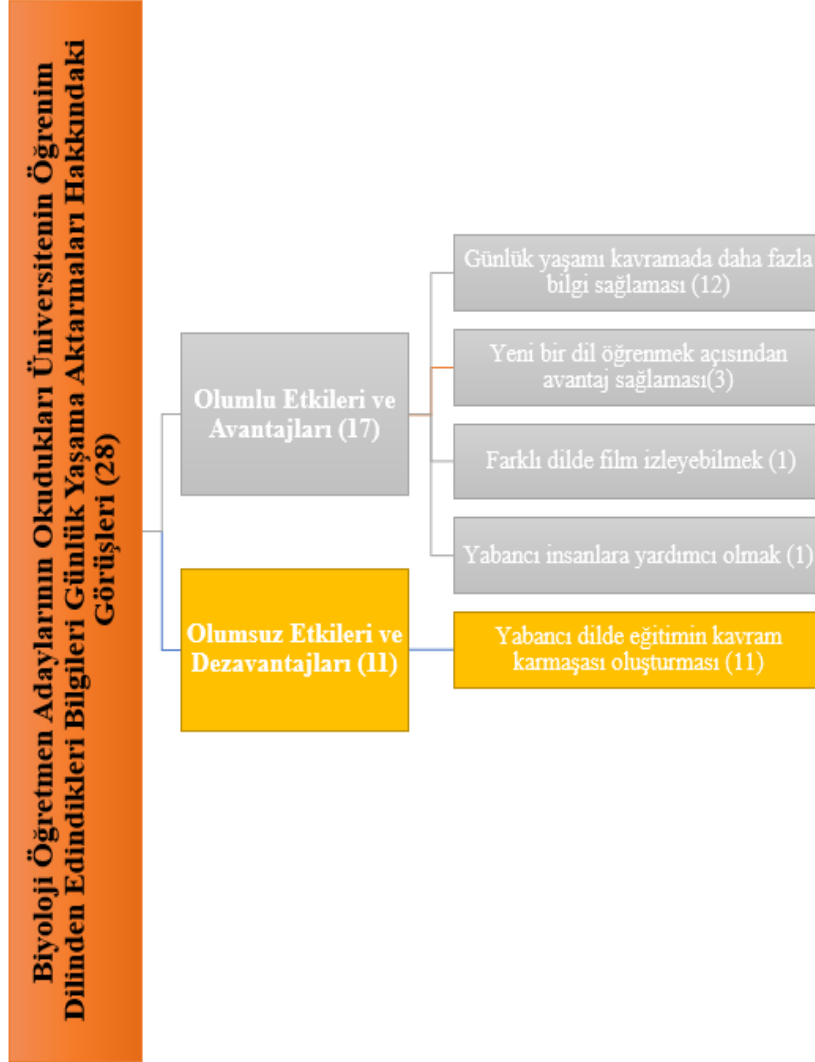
Biyoloji Öğretmen Adaylarının Okudukları Üniversitenin Öğrenim Dilinden Edindikleri Bilgileri Günlük Yaşama Aktarmaları Hakkındaki Görüşleri (28)

Olumlu Etkileri ve Avantajları (17)

Günlük yaşamı kavramada daha fazla bilgi sağlaması (12)

Yeni bir dil öğrenmek açısından avantaj sağlaması(3)

Farklı dilde film izleyebilmek (1)

Yabancı insanlara yardımcı olmak (1)

Olumsuz Etkileri ve Dezavantajları (11)

Yabancı dilde eğitimin kavram karmaşası oluşturması (11)